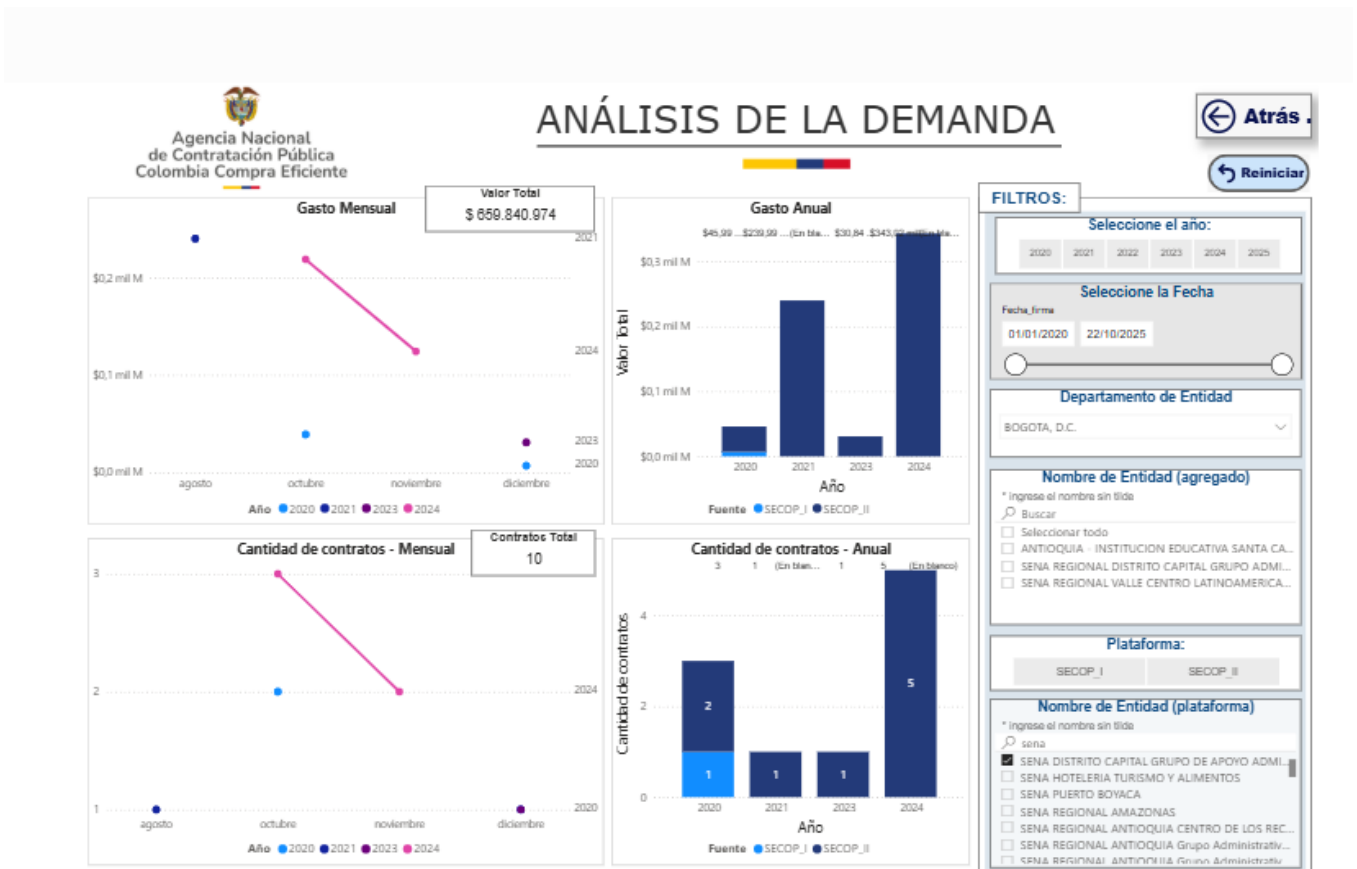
Agencia Nacional de Contratación Pública
Colombia Compra Eficiente

ANÁLISIS DE LA DEMANDA

Atrás .

Reiniciar

Gasto Mensual

Valor Total
$ 659.840.974

2021
$0,2 mil M
2024
$0,1 mil M
2023
$0,0 mil M
2020
agosto octubre noviembre diciembre
Año 2020 2021 2023 2024

Gasto Anual
$45,99 ... $239,99 ... (En bla... $30,84 ... $343,0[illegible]
$0,3 mil M
$0,2 mil M
Valor Total
$0,1 mil M
$0,0 mil M
2020 2021 2023 2024
Año
Fuente SECOP_I SECOP_II

FILTROS:

Seleccione el año:
2020 2021 2022 2023 2024 2025

Seleccione la Fecha
Fecha_firma
01/01/2020 22/10/2025

Departamento de Entidad
BOGOTA, D.C.

Nombre de Entidad (agregado)
* ingrese el nombre sin tilde
Buscar
Seleccionar todo
ANTIOQUIA - INSTITUCION EDUCATIVA SANTA CA...
SENA REGIONAL DISTRITO CAPITAL GRUPO ADMI...
SENA REGIONAL VALLE CENTRO LATINOAMERICA...

Plataforma:
SECOP_I SECOP_II

Nombre de Entidad (plataforma)
* ingrese el nombre sin tilde
sena
SENA DISTRITO CAPITAL GRUPO DE APOYO ADMI...
SENA HOTELERIA TURISMO Y ALIMENTOS
SENA PUERTO BOYACA
SENA REGIONAL AMAZONAS
SENA REGIONAL ANTIOQUIA CENTRO DE LOS REC...
SENA REGIONAL ANTIOQUIA Grupo Administrativ...
SENA REGIONAL ANTIOQUIA Grupo Administrativ

Cantidad de contratos - Mensual

Contratos Total
10

3
2
2024
1
2020
agosto octubre noviembre diciembre
Año 2020 2021 2023 2024

Cantidad de contratos - Anual
3 1 (En blan... 1 5 (En blanco)
4
Cantidad de contratos
2
0
2
1
1
1
5
2020 2021 2023 2024
Año
Fuente SECOP_I SECOP_II